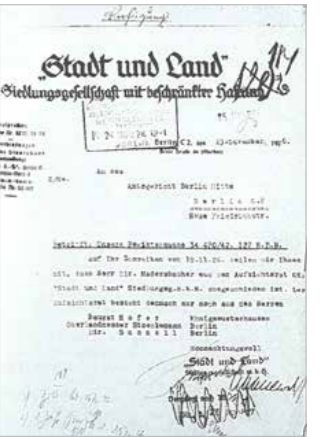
Abschrift

„Stadt und Land"
Siedlungsgesellschaft mit beschränkter Haftung

Berlin C2, den 21. Dezember 1936.

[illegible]

An das
Amtsgericht Berlin Mitte
Berlin C 2
Neue Friedrichstr.

Betrifft: Unsere Registernummer 34 HRB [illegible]

Auf Ihr Schreiben vom 15.12.36 teilen wir Ihnen mit, dass Herr Dir. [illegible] aus dem Aufsichtsrat der „Stadt und Land" Siedlungs-G.m.b.H. ausgeschieden ist. Der Aufsichtsrat besteht demnach nur noch aus den Herren

Bezirksbürgermeister Königswusterhausen
Oberlandrat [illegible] Berlin
Dir. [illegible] Berlin

Hochachtungsvoll
„Stadt und Land"
Siedlungsgesellschaft m.b.H.

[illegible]